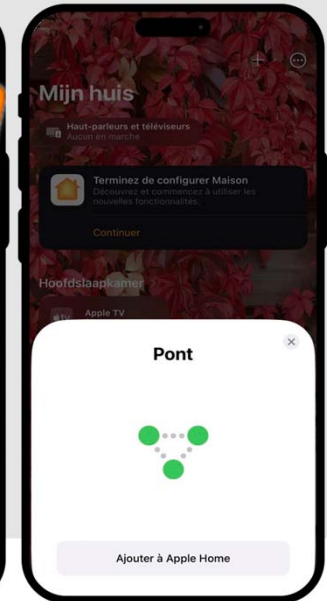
Mijn huis

Haut-parleurs et téléviseurs
Aucun en marche

Terminez de configurer Maison
Découvrez et commencez à utiliser les nouvelles fonctionnalités.

Continuer

Hoofdslaapkamer

Apple TV

Pont

Ajouter à Apple Home